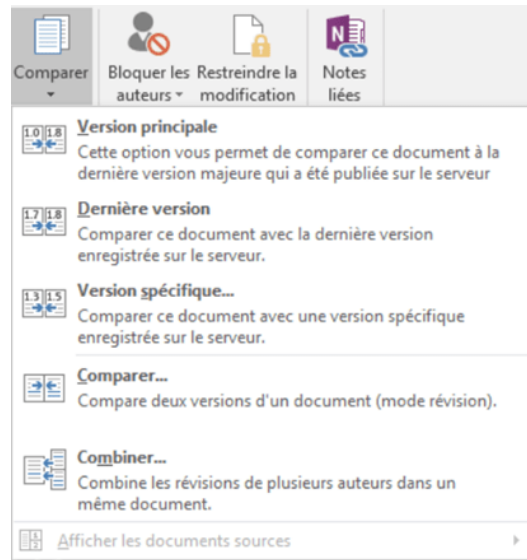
Comparer
Bloquer les auteurs
Restreindre la modification
Notes liées

1.0 1.8
Version principale
Cette option vous permet de comparer ce document à la dernière version majeure qui a été publiée sur le serveur

1.7 1.8
Dernière version
Comparer ce document avec la dernière version enregistrée sur le serveur.

1.3 1.5
Version spécifique...
Comparer ce document avec une version spécifique enregistrée sur le serveur.

Comparer...
Compare deux versions d'un document (mode révision).

Combiner...
Combine les révisions de plusieurs auteurs dans un même document.

Afficher les documents sources